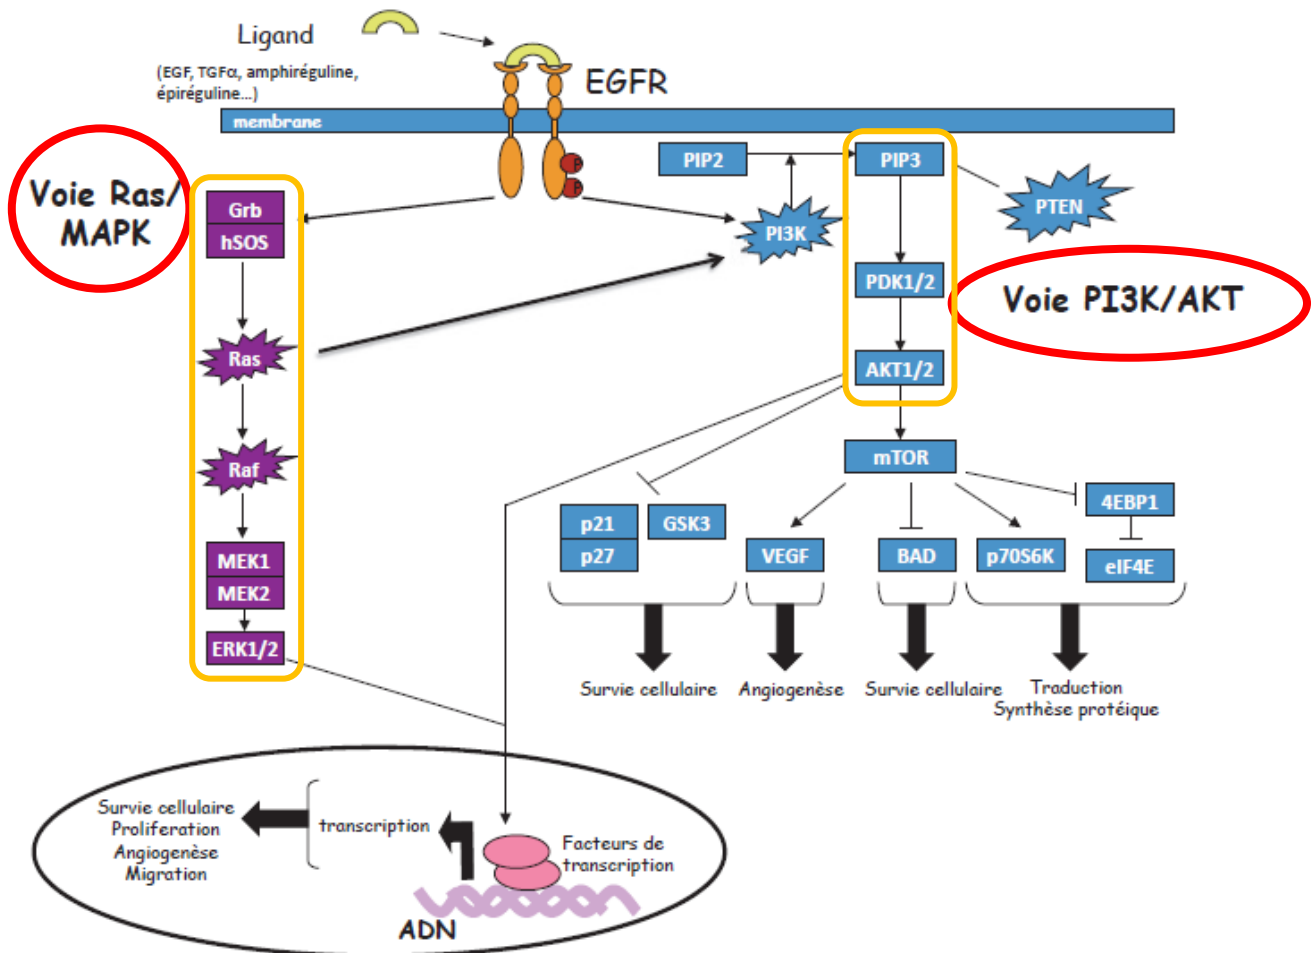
Ligand

(EGF, TGFα, amphiréguline, épiréguline...)

EGFR

membrane

Voie Ras/ MAPK

Grb
hSOS

Ras

Raf

MEK1
MEK2

ERK1/2

PIP2

PIP3

PTEN

PI3K

PDK1/2

Voie PI3K/AKT

AKT1/2

mTOR

p21
p27

GSK3

VEGF

BAD

p70S6K

4EBP1

eIF4E

Survie cellulaire

Angiogenèse

Survie cellulaire

Traduction
Synthèse protéique

Survie cellulaire
Proliferation
Angiogenèse
Migration

transcription

Facteurs de transcription

ADN